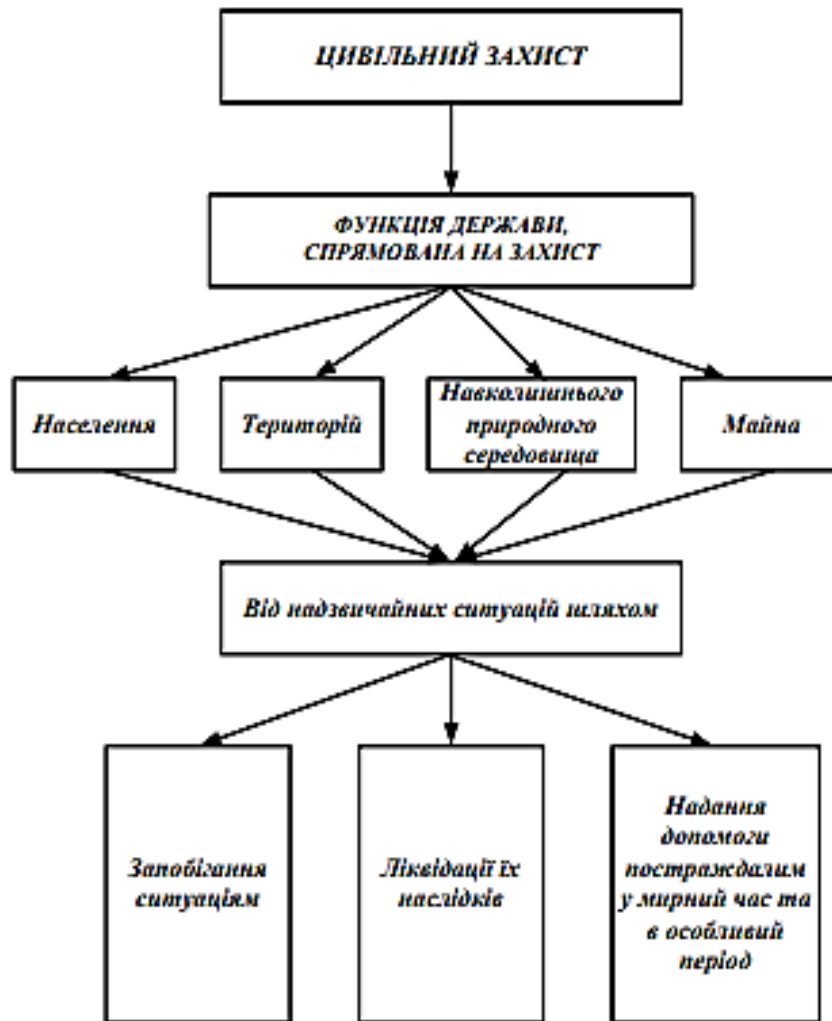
ЦИВІЛЬНИЙ ЗАХИСТ

ФУНКЦІЯ ДЕРЖАВИ, СПРЯМОВАНА НА ЗАХИСТ

Населення

Територій

Навколишнього природного середовища

Майна

Від надзвичайних ситуацій шляхом

Запобігання ситуаціям

Ліквідації їх наслідків

Надання допомоги постраждалим у мирний час та в особливий період